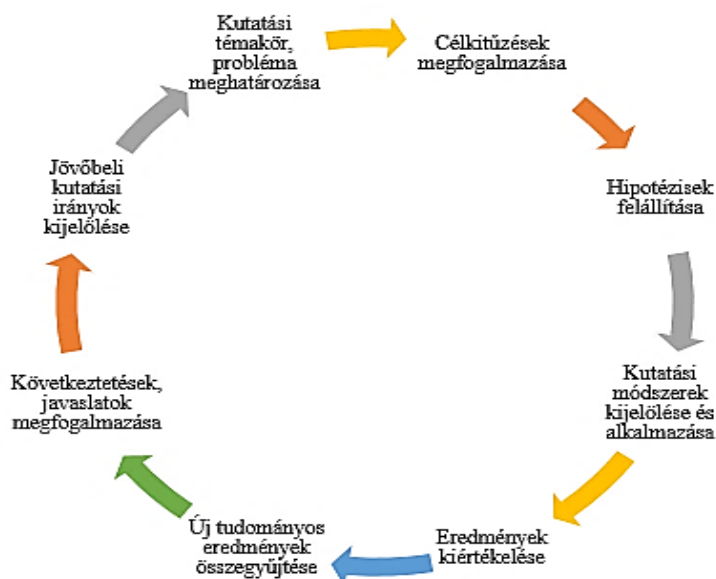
Kutatási témakör, probléma meghatározása

Célkitűzések megfogalmazása

Hipotézisek felállítása

Kutatási módszerek kijelölése és alkalmazása

Eredmények kiértékelése

Új tudományos eredmények összegyűjtése

Következtetések, javaslatok megfogalmazása

Jövőbeli kutatási irányok kijelölése